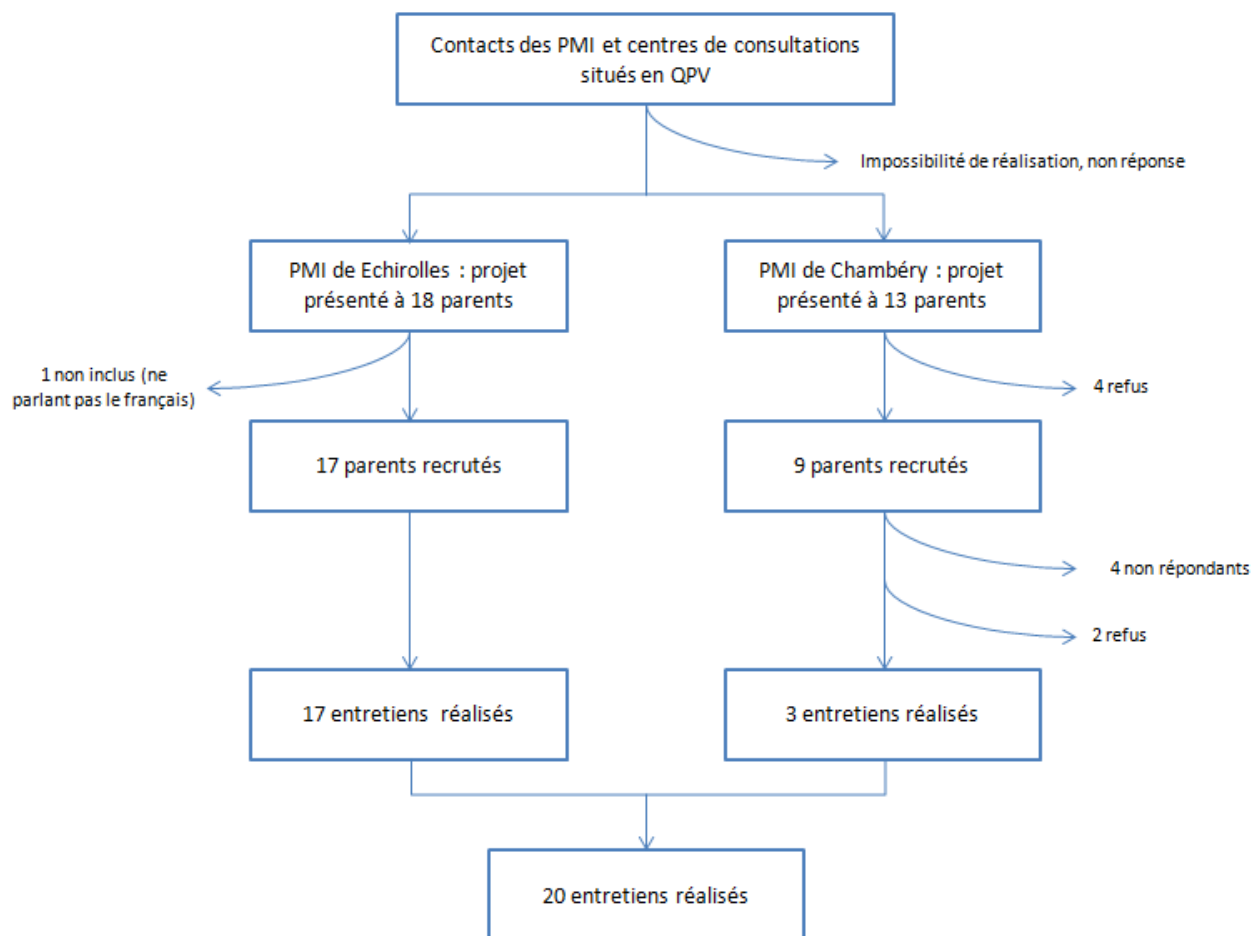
Contacts des PMI et centres de consultations situés en QPV

Impossibilité de réalisation, non réponse

PMI de Echirolles : projet présenté à 18 parents

PMI de Chambéry : projet présenté à 13 parents

1 non inclus (ne parlant pas le français)

4 refus

17 parents recrutés

9 parents recrutés

4 non répondants

2 refus

17 entretiens réalisés

3 entretiens réalisés

20 entretiens réalisés